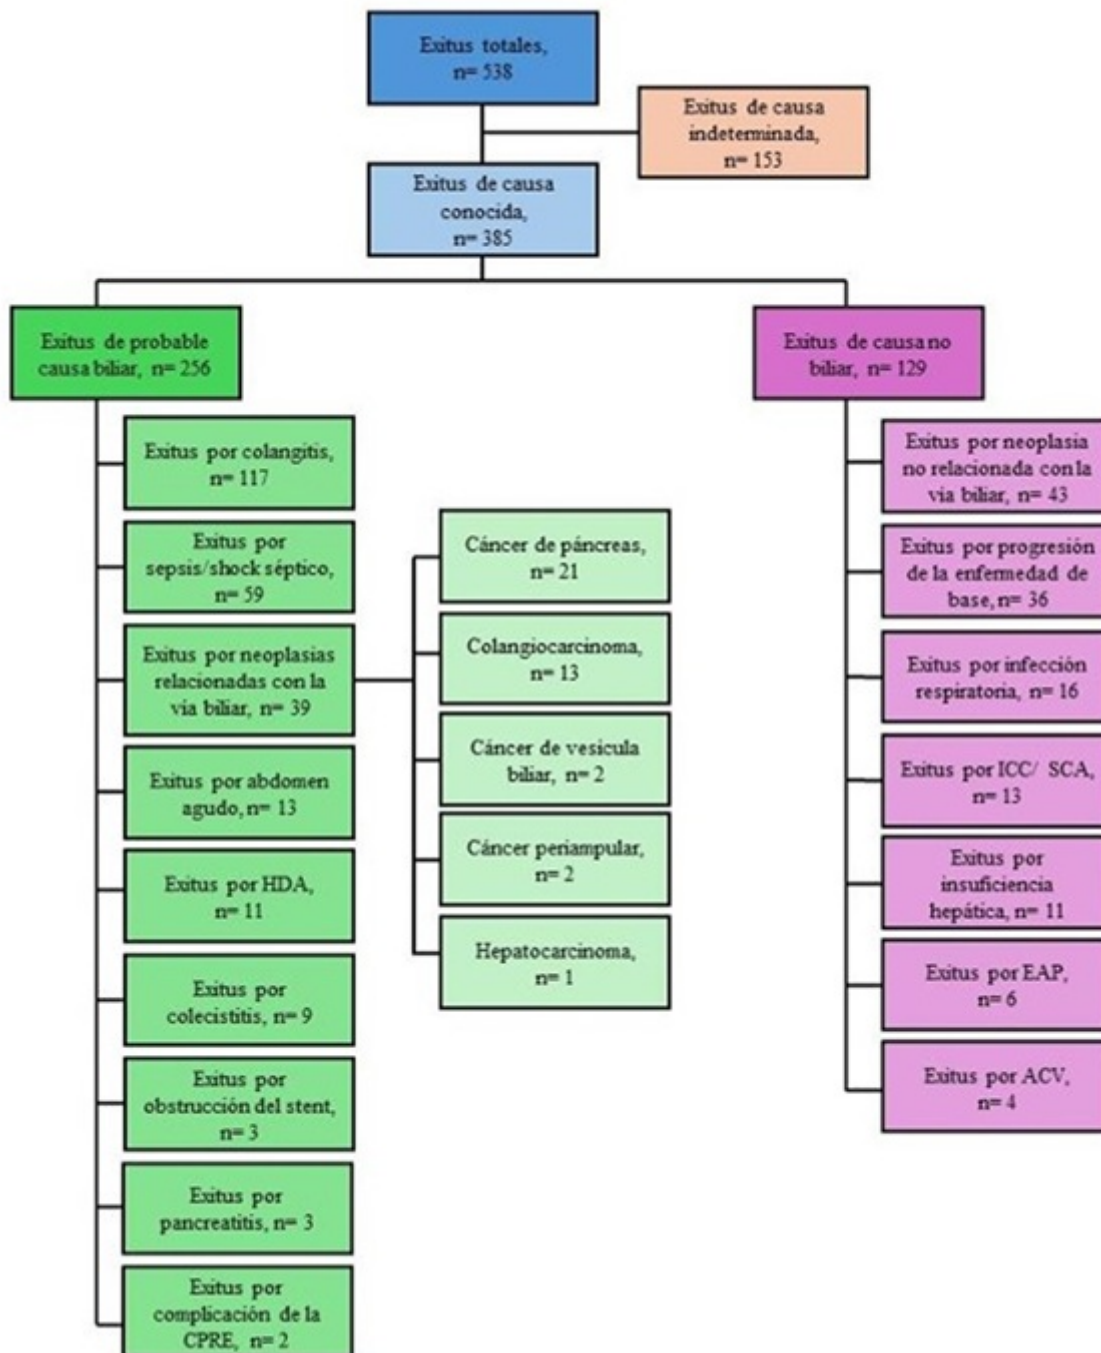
Exitus totales, n= 538

Exitus de causa indeterminada, n= 153

Exitus de causa conocida, n= 385

Exitus de probable causa biliar, n= 256

Exitus de causa no biliar, n= 129

Exitus por colangitis, n= 117

Exitus por sepsis/shock séptico, n= 59

Exitus por neoplasias relacionadas con la vía biliar, n= 39

Exitus por abdomen agudo, n= 13

Exitus por HDA, n= 11

Exitus por colecistitis, n= 9

Exitus por obstrucción del stent, n= 3

Exitus por pancreatitis, n= 3

Exitus por complicación de la CPRE, n= 2

Cáncer de páncreas, n= 21

Colangiocarcinoma, n= 13

Cáncer de vesicula biliar, n= 2

Cáncer periampular, n= 2

Hepatocarcinoma, n= 1

Exitus por neoplasia no relacionada con la vía biliar, n= 43

Exitus por progresión de la enfermedad de base, n= 36

Exitus por infección respiratoria, n= 16

Exitus por ICC/ SCA, n= 13

Exitus por insuficiencia hepática, n= 11

Exitus por EAP, n= 6

Exitus por ACV, n= 4